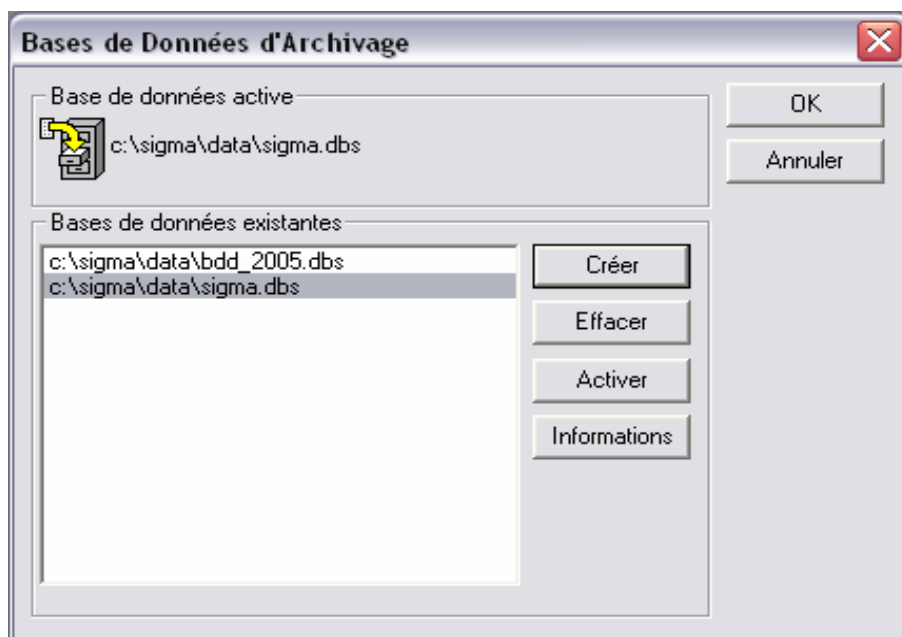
Bases de Données d'Archivage

Base de données active

c:\sigma\data\sigma.dbs

OK

Annuler

Bases de données existantes

c:\sigma\data\bdd_2005.dbs
c:\sigma\data\sigma.dbs

Créer

Effacer

Activer

Informations